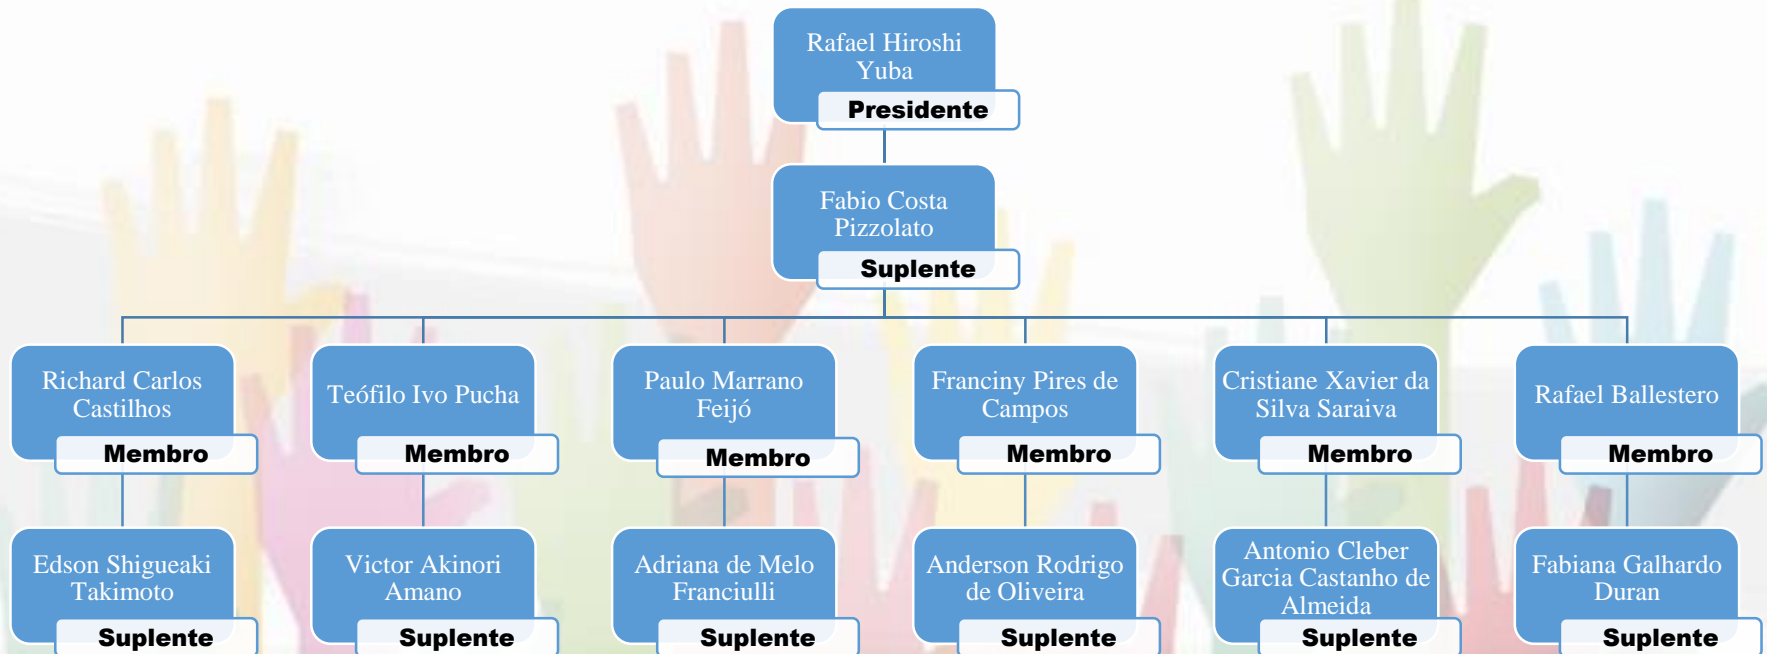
Rafael Hiroshi Yuba
Presidente

Fabio Costa Pizzolato
Suplente

Richard Carlos Castilhos
Membro

Teófilo Ivo Pucha
Membro

Paulo Marrano Feijó
Membro

Franciny Pires de Campos
Membro

Cristiane Xavier da Silva Saraiva
Membro

Rafael Ballestero
Membro

Edson Shigueaki Takimoto
Suplente

Victor Akinori Amano
Suplente

Adriana de Melo Franciulli
Suplente

Anderson Rodrigo de Oliveira
Suplente

Antonio Cleber Garcia Castanho de Almeida
Suplente

Fabiana Galhardo Duran
Suplente